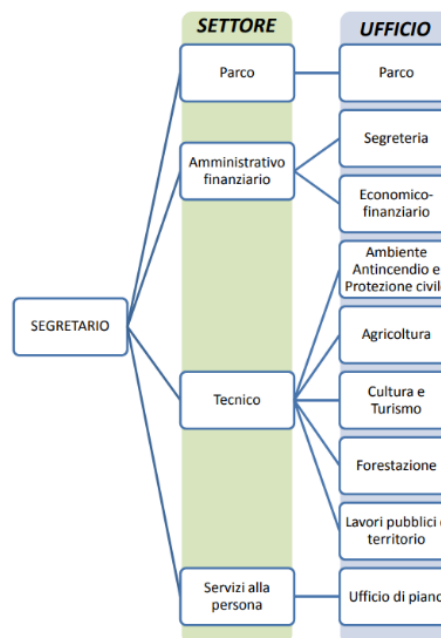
SETTORE

UFFICIO

SEGRETARIO

Parco

Parco

Amministrativo finanziario

Segreteria

Economico-finanziario

Tecnico

Ambiente Antincendio e Protezione civil

Agricoltura

Cultura e Turismo

Forestazione

Lavori pubblici e territorio

Servizi alla persona

Ufficio di piano